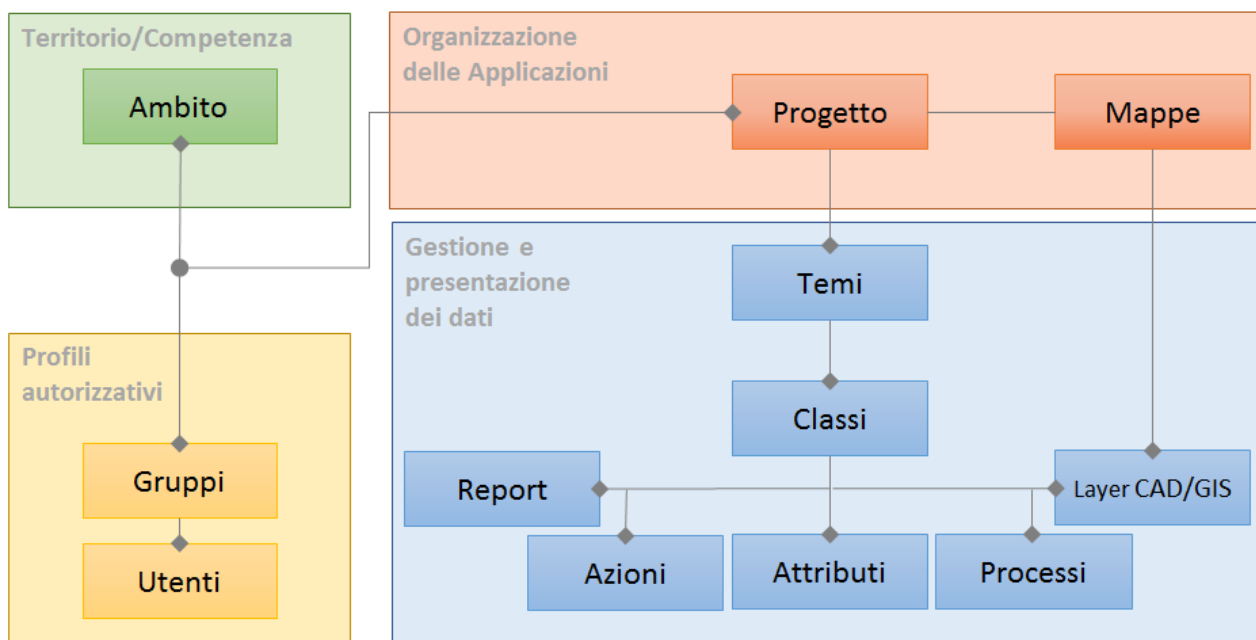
Territorio/Competenza

Ambito

Organizzazione delle Applicazioni

Progetto

Mappe

Gestione e presentazione dei dati

Temi

Classi

Profili autorizzativi

Gruppi

Utenti

Report

Layer CAD/GIS

Azioni

Attributi

Processi